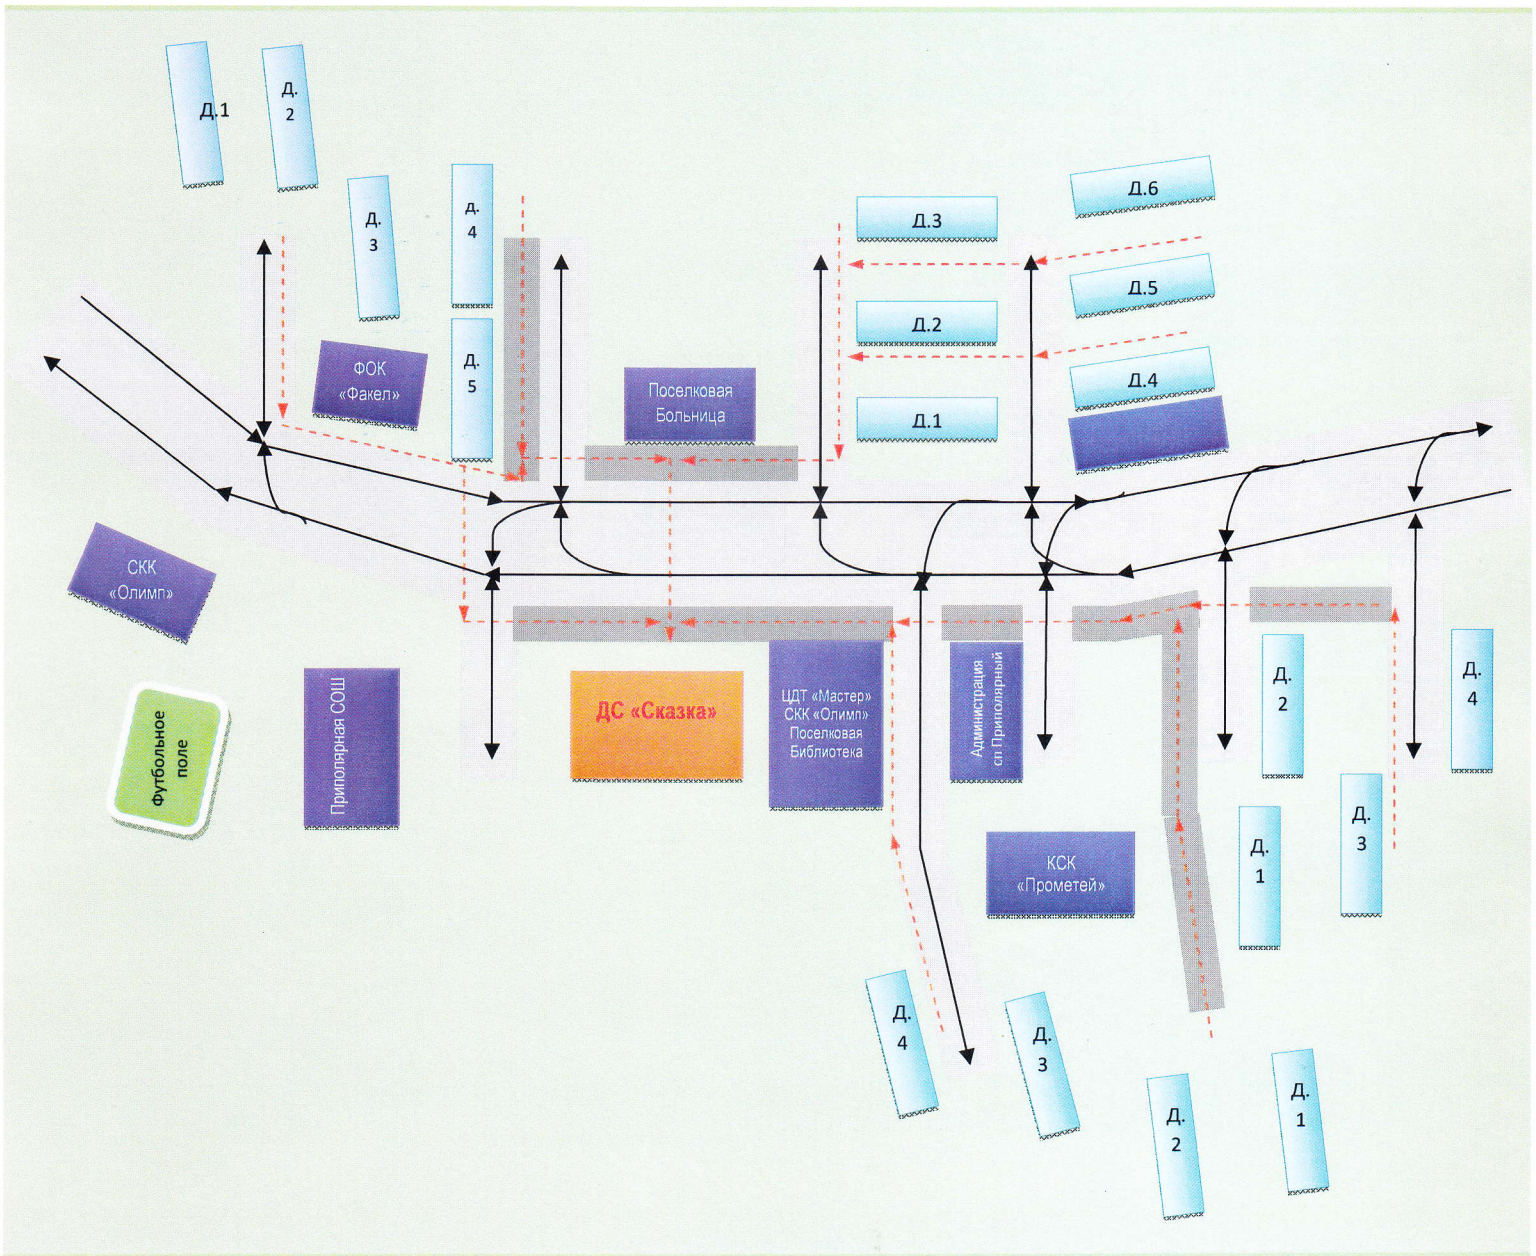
Д.1

Д. 2

Д. 3

Д. 4

Д. 5

ФОК «Факел»

Поселковая Больница

Д.3

Д.2

Д.1

Д.6

Д.5

Д.4

СКК «Олимп»

Футбольное поле

Приполярная СОШ

ДС «Сказка»

ЦДТ «Мастер» СКК «Олимп» Поселковая Библиотека

Администрация сп Приполярный

КСК «Прометей»

Д. 2

Д. 4

Д. 1

Д. 3

Д. 4

Д. 3

Д. 2

Д. 1